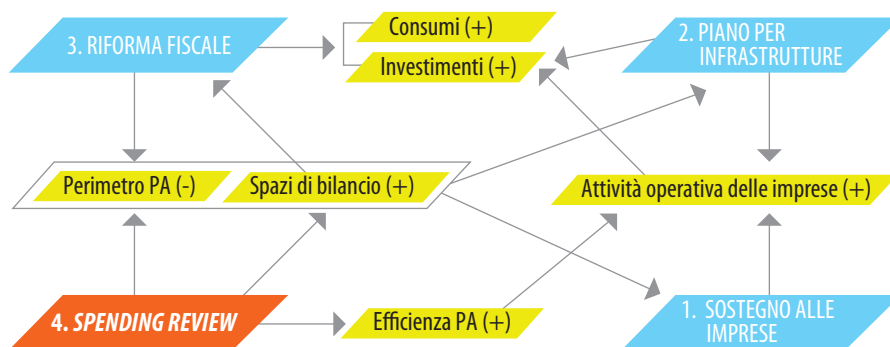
3. RIFORMA FISCALE

Consumi (+)

Investimenti (+)

2. PIANO PER INFRASTRUTTURE

Perimetro PA (-)

Spazi di bilancio (+)

Attività operativa delle imprese (+)

4. SPENDING REVIEW

Efficienza PA (+)

1. SOSTEGNO ALLE IMPRESE